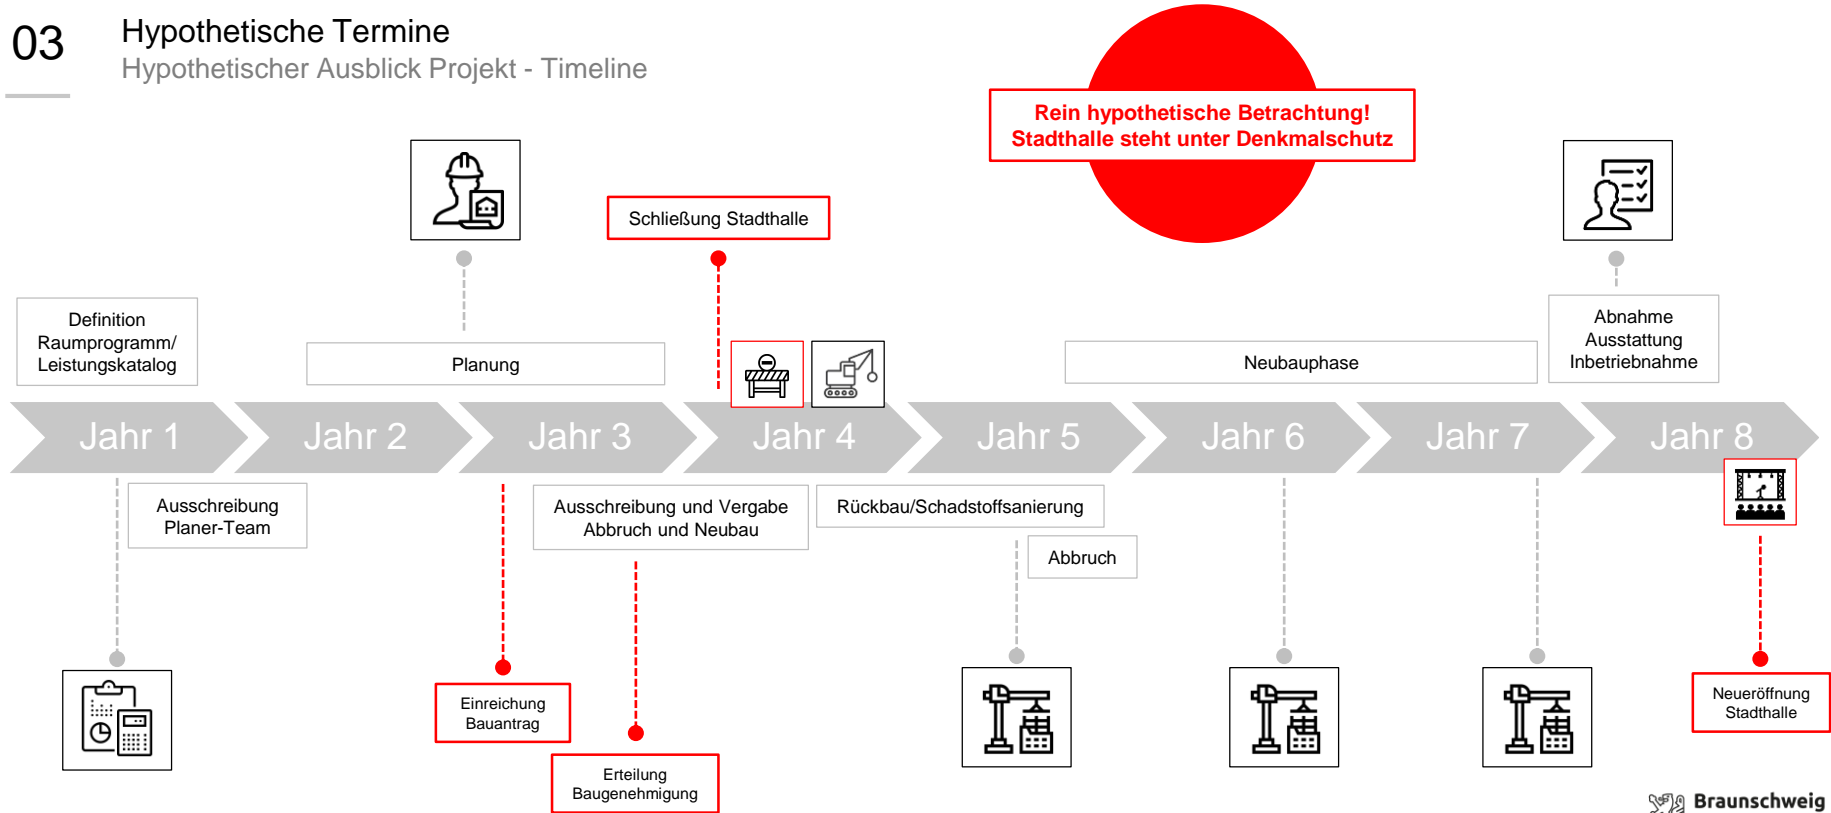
03

Hypothetische Termine

Hypothetischer Ausblick Projekt - Timeline

Rein hypothetische Betrachtung!
Stadthalle steht unter Denkmalschutz

Schließung Stadthalle

Definition Raumprogramm/ Leistungskatalog

Planung

Neubauphase

Abnahme Ausstattung Inbetriebnahme

Jahr 1

Jahr 2

Jahr 3

Jahr 4

Jahr 5

Jahr 6

Jahr 7

Jahr 8

Ausschreibung Planer-Team

Ausschreibung und Vergabe Abbruch und Neubau

Rückbau/Schadstoffsanierung

Abbruch

Einreichung Bauantrag

Erteilung Baugenehmigung

Neueröffnung Stadthalle

Braunschweig